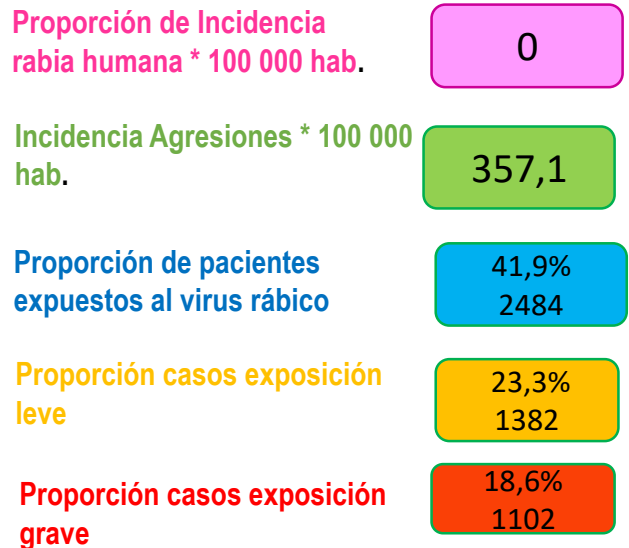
Proporción de Incidencia rabia humana * 100 000 hab.

0

Incidencia Agresiones * 100 000 hab.

357,1

Proporción de pacientes expuestos al virus rábico

41,9%
2484

Proporción casos exposición leve

23,3%
1382

Proporción casos exposición grave

18,6%
1102